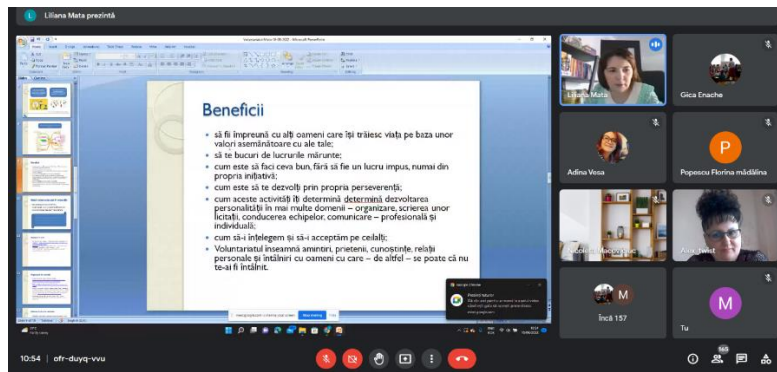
Liliana Mata prezintă

Beneficii

• să fii împreună cu alți oameni care își trăiesc viața pe baza unor valori asemănătoare cu ale tale;
• să te bucuri de lucrurile mărunte;
• cum este să faci ceva bun, fără să fie un lucru impus, numai din propria inițiativă;
• cum este să te dezvolți prin propria perseverență;
• cum aceste activități îți determină determină dezvoltarea personalității în mai multe domenii – organizare, scrierea unor licitații, conducerea echipelor, comunicare – profesională și individuală;
• cum să-i înțelegem și să-i acceptăm pe ceilalți;
• Voluntariatul înseamnă amintiri, prietenii, cunoștințe, relații personale și întâlniri cu oameni cu care – de altfel – se poate că nu te-ai fi întâlnit.

Liliana Mata
Gica Enache
Adina Vesa
P
Popescu Florina mădălina
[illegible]
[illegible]
M
Încă 157
M
Tu

10:54 | ofr-duyq-vvu
163